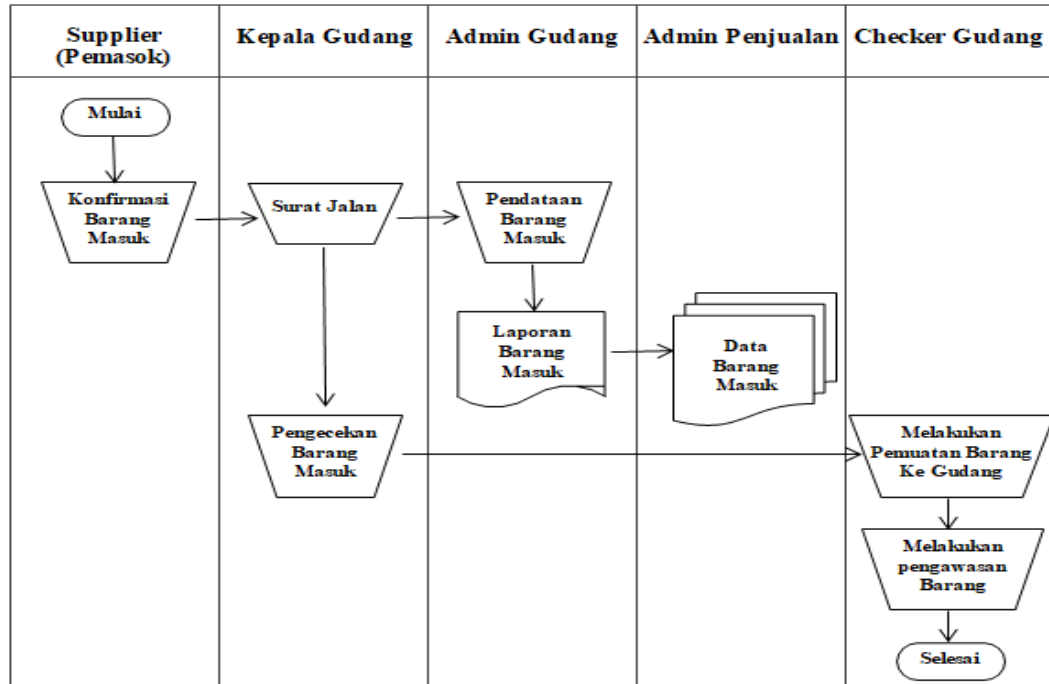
| Supplier (Pemasok) | Kepala Gudang | Admin Gudang | Admin Penjualan | Checker Gudang |
|---|---|---|---|---|

Mulai

Konfirmasi Barang Masuk

Surat Jalan

Pendataan Barang Masuk

Laporan Barang Masuk

Data Barang Masuk

Pengecekan Barang Masuk

Melakukan Pemuatan Barang Ke Gudang

Melakukan pengawasan Barang

Selesai